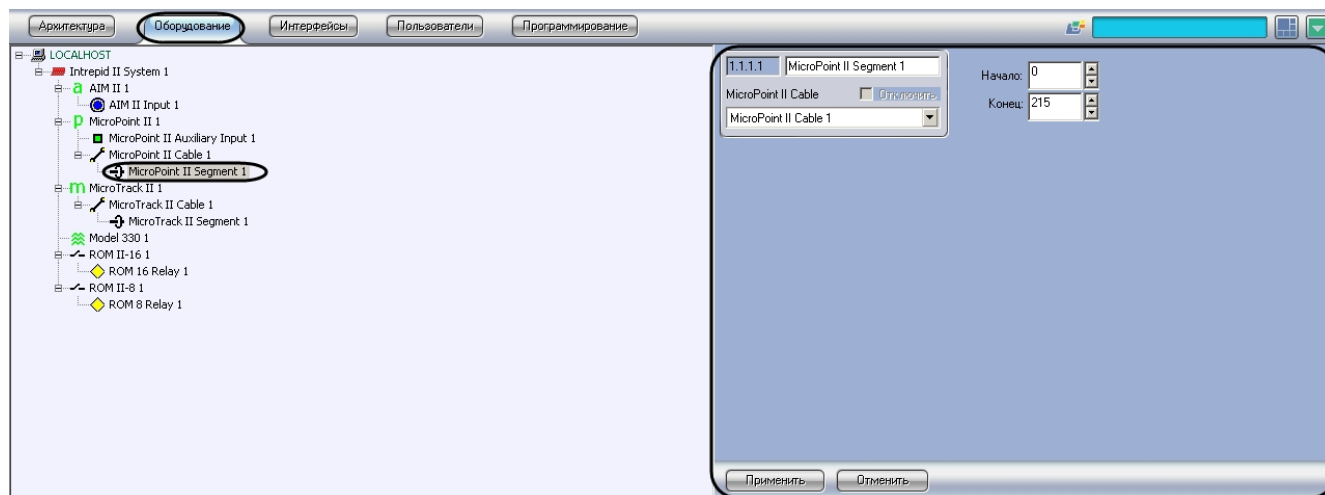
Архитектура Оборудование Интерфейсы Пользователи Программирование

LOCALHOST
Intrepid II System 1
AIM II 1
AIM II Input 1
MicroPoint II 1
MicroPoint II Auxiliary Input 1
MicroPoint II Cable 1
MicroPoint II Segment 1
MicroTrack II 1
MicroTrack II Cable 1
MicroTrack II Segment 1
Model 330 1
ROM II-16 1
ROM 16 Relay 1
ROM II-8 1
ROM 8 Relay 1

1.1.1.1 MicroPoint II Segment 1
MicroPoint II Cable Отключить
MicroPoint II Cable 1
Начало: 0
Конец: 215

Применить Отменить